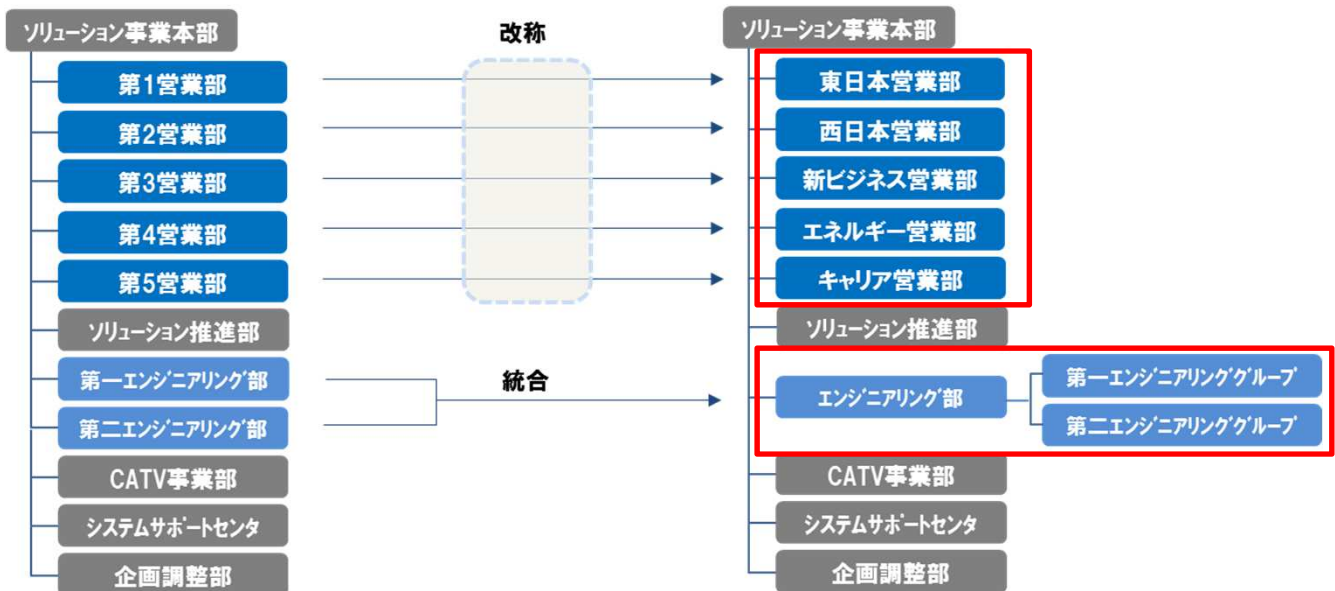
ソリューション事業本部
第1営業部
第2営業部
第3営業部
第4営業部
第5営業部
ソリューション推進部
第一エンジニアリング部
第二エンジニアリング部
CATV事業部
システムサポートセンタ
企画調整部

改称

統合

ソリューション事業本部
東日本営業部
西日本営業部
新ビジネス営業部
エネルギー営業部
キャリア営業部
ソリューション推進部
エンジニアリング部
第一エンジニアリンググループ
第二エンジニアリンググループ
CATV事業部
システムサポートセンタ
企画調整部